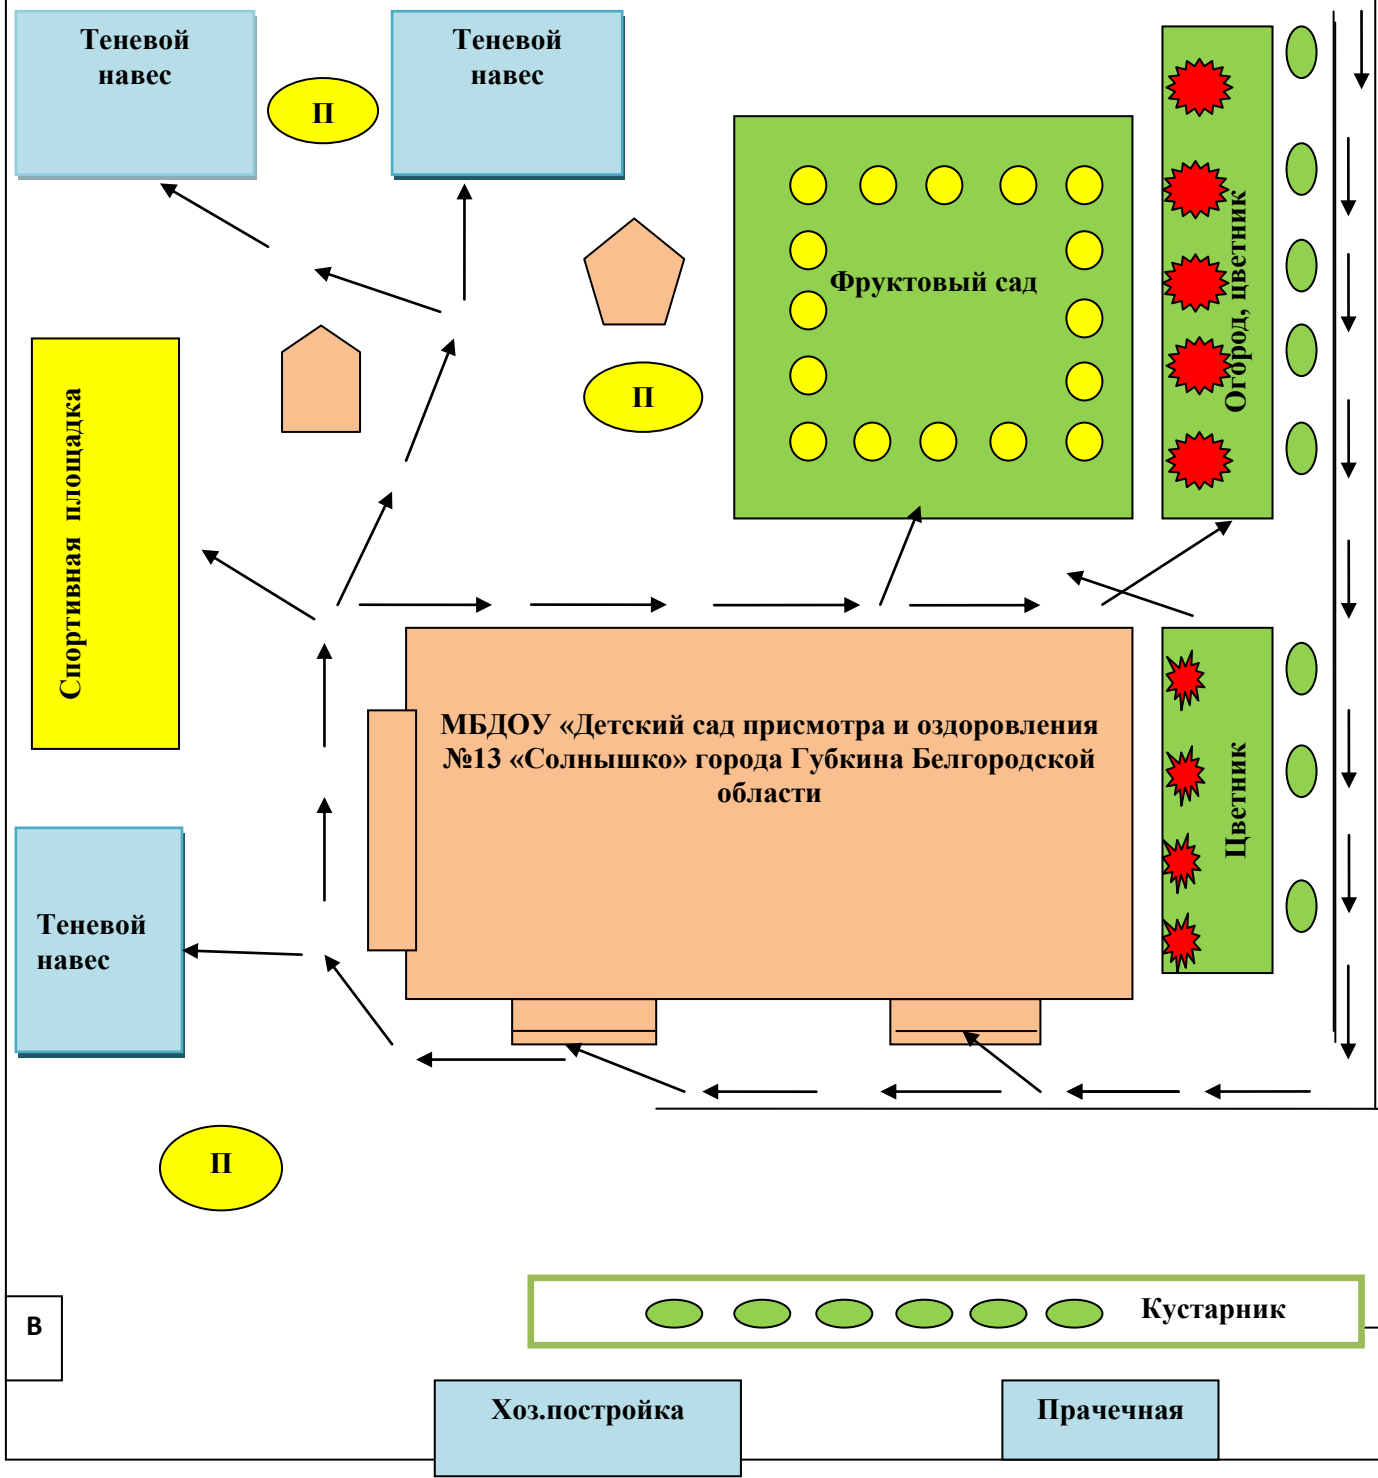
Теневой навес

П

Теневой навес

Фруктовый сад

Огород, цветник

Спортивная площадка

П

МБДОУ «Детский сад присмотра и оздоровления №13 «Солнышко» города Губкина Белгородской области

Цветник

Теневой навес

П

В

Кустарник

Хоз.постройка

Прачечная